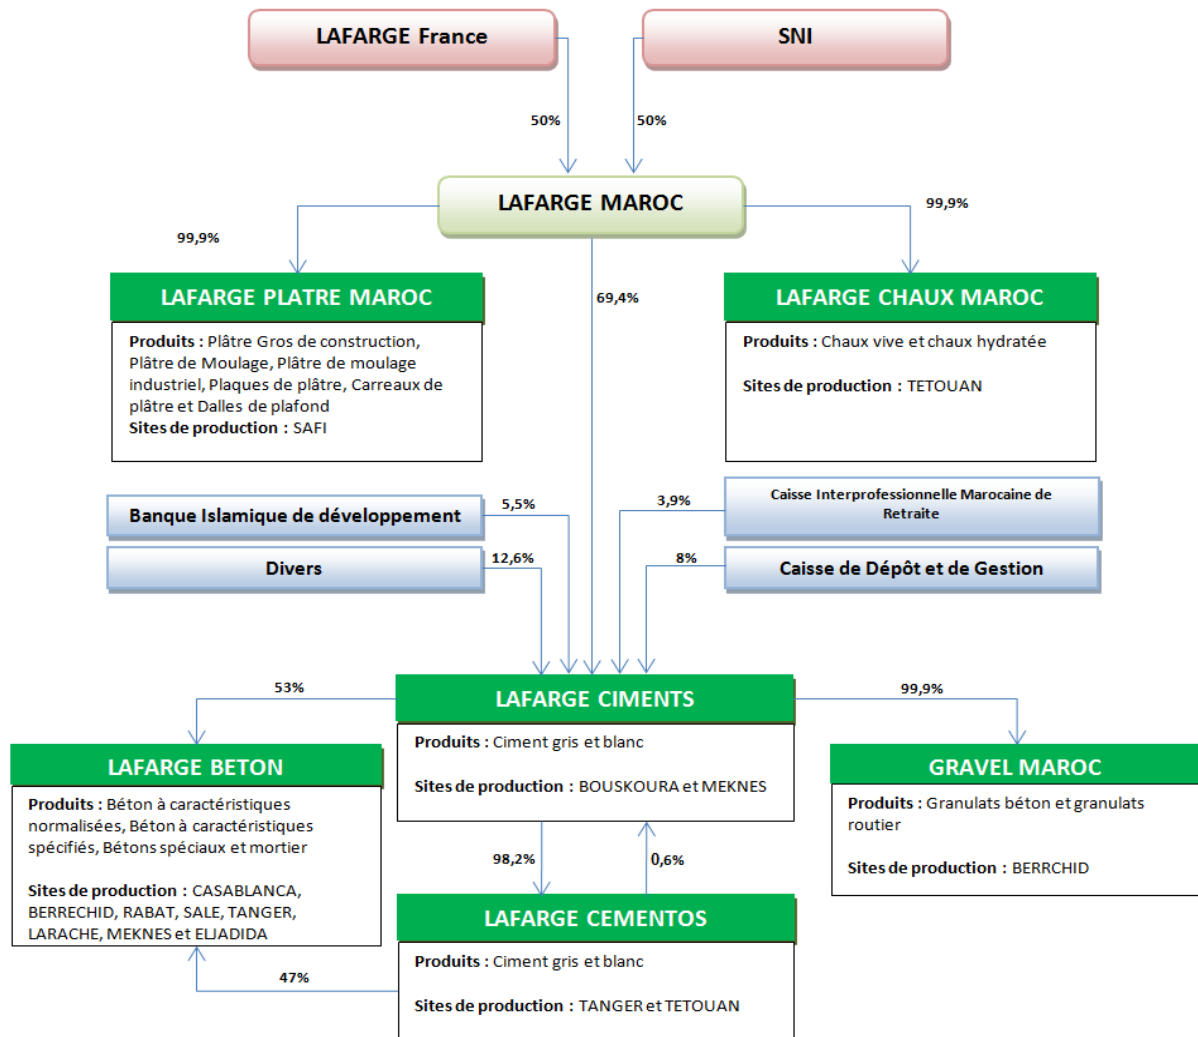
LAFARGE France

SNI

50%

50%

LAFARGE MAROC

99,9%

99,9%

LAFARGE PLATRE MAROC

Produits : Plâtre Gros de construction, Plâtre de Moulage, Plâtre de moulage industriel, Plaques de plâtre, Carreaux de plâtre et Dalles de plafond
Sites de production : SAFI

69,4%

LAFARGE CHAUX MAROC

Produits : Chaux vive et chaux hydratée

Sites de production : TETOUAN

Banque Islamique de développement

5,5%

3,9%

Caisse Interprofessionnelle Marocaine de Retraite

Divers

12,6%

8%

Caisse de Dépôt et de Gestion

53%

LAFARGE CIMENTS

99,9%

Produits : Ciment gris et blanc

Sites de production : BOUSKOURA et MEKNES

LAFARGE BETON

Produits : Béton à caractéristiques normalisées, Béton à caractéristiques spécifiés, Bétons spéciaux et mortier

Sites de production : CASABLANCA, BERRECHID, RABAT, SALE, TANGER, LARACHE, MEKNES et ELJADIDA

GRAVEL MAROC

Produits : Granulats béton et granulats routier

Sites de production : BERRCHID

98,2%

0,6%

LAFARGE CEMENTOS

47%

Produits : Ciment gris et blanc

Sites de production : TANGER et TETOUAN